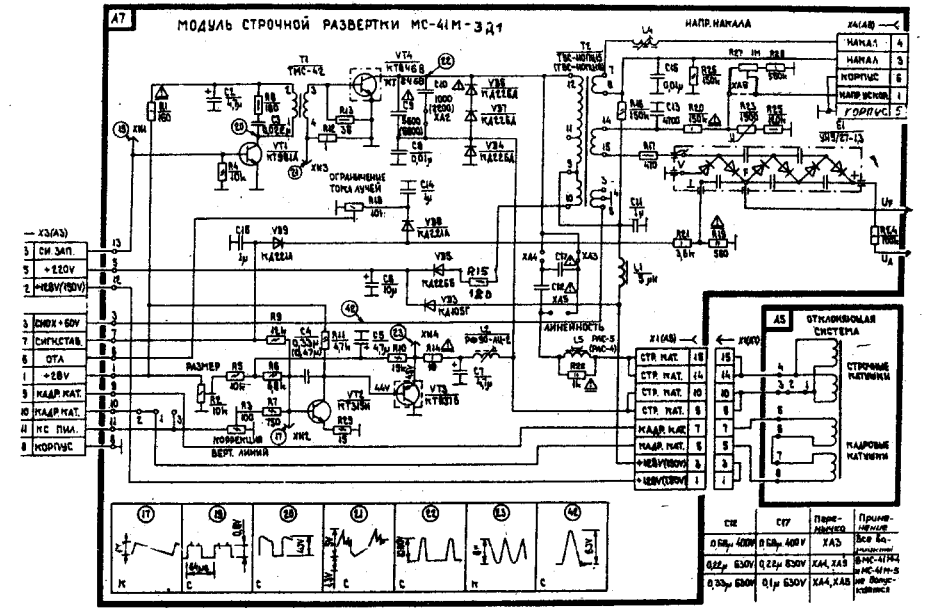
A7

МОДУЛЬ СТРОЧНОЙ РАЗВЕРТКИ МС-41М-3Д1

НАПР. НАКАЛА

X4(A8)

| НАКАЛ | 4 |
|---|---|
| НАКАЛ | 3 |
| КОРПУС | 6 |
| НАПР. УСКОР. | 1 |
| КОРПУС | 5 |

T1 ТМС-42

VT4 КТ846В

T2 ТВС-110ПЦ15 (ТВС-110ПЦ16)

R1 160

C1 47μ

R8 180

C3 0,022μ

VT1 КТ361А

R4 10k

R13 36

C9 5600 (6800)

C10 1000 (1200)

C8 0,01μ

VD6 КД226А

VD7 КД226А

VD4 КД226А

VD5 КД226А

ХN3

XA2

ОГРАНИЧЕНИЕ ТОКА ЛУЧЕЙ

C14 1μ

R18 10k

VD8 КД226А

C16 0,01μ

R16 150k

R15 150k

C13 4700

R20 150k

R27 1M

R28 560k

R23 150k

R25 150k

R17 470

УН9/27-1,3

UF

UA

R21 3,6k

R19 560

R24 100k

C11 1μ

X3(A3)

| 3 | СИ ЗАП. |
|---|---|
| 5 | +220V |
| 2 | +125V(150V) |
| 3 | СИНХ +60V |
| 7 | СИГН. СТАБ. |
| 6 | ОТА |
| 1 | +28V |
| 9 | КАДР. КАТ. |
| 10 | КАДР. КАТ. |
| 11 | НС ПИЛ. |
| 8 | КОРПУС |

C15 1μ

VD9 КД221А

VD2 КД226Б

VD3 КД105Г

C6 10μ

R15 120

C17

C18

XA4

XA3

XA5

L1 5μН

ЛИНЕЙНОСТЬ

L5 РЛС-3 (РЛС-4)

R22 1k

R9 22k

C4 0,33μ (0,47μ)

R11 47k

C5 47μ

R10 1,5k

R14 1k

L2 РЛС-18(-2)

C7 47μ

ХN4

РАЗМЕР

R5 10k

R6 68k

R2 10k

R3 100

R7 750

VT2 КТ315Н

R29 15

VT3 КТ815Б

44V

КОРРЕКЦИЯ ВЕРТ. ЛИНИЙ

ХN2

X1(A5)

| СТР. КАТ. | 15 | 15 |
|---|---|---|
| СТР. КАТ. | 14 | 14 |
| СТР. КАТ. | 10 | 10 |
| СТР. КАТ. | 6 | 6 |
| КАДР. КАТ. | 7 | 7 |
| КАДР. КАТ. | 8 | 8 |
| +125V(150V) | 3 | 3 |
| +125V(150V) | 1 | 1 |

A5 ОТКЛОНЯЮЩАЯ СИСТЕМА

СТРОЧНЫЕ КАТУШКИ

КАДРОВЫЕ КАТУШКИ

17 К

18 С 64μs 0,8V

20 С

21 С 3V

22 С

23 К

44 С 5V

| C18 | C17 | Перемычка | Примечание |
|---|---|---|---|
| 0,68μ 400V | 0,68μ 400V | XA3 | Все варианты |
| 0,22μ 630V | 0,22μ 630V | XA4, XA3 | В МС-41М-2, и МС-41М-3 не допускается |
| 0,33μ 630V | 0,1μ 630V | XA4, XA5 | |